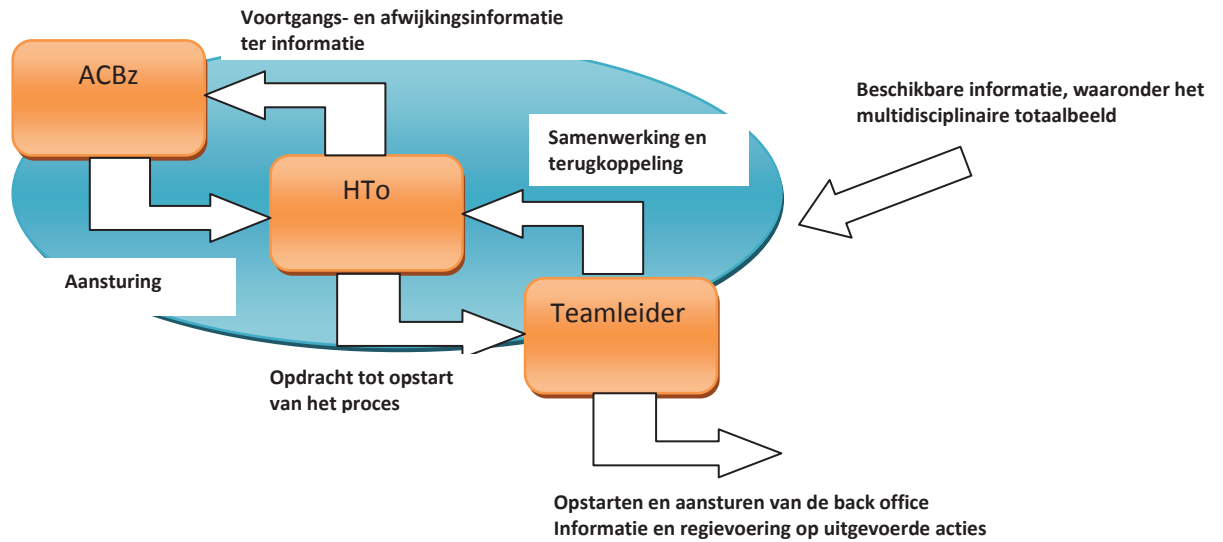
Voortgangs- en afwijkingsinformatie ter informatie

ACBz

Beschikbare informatie, waaronder het multidisciplinaire totaalbeeld

Samenwerking en terugkoppeling

HTo

Aansturing

Teamleider

Opdracht tot opstart van het proces

Opstarten en aansturen van de back office
Informatie en regievoering op uitgevoerde acties